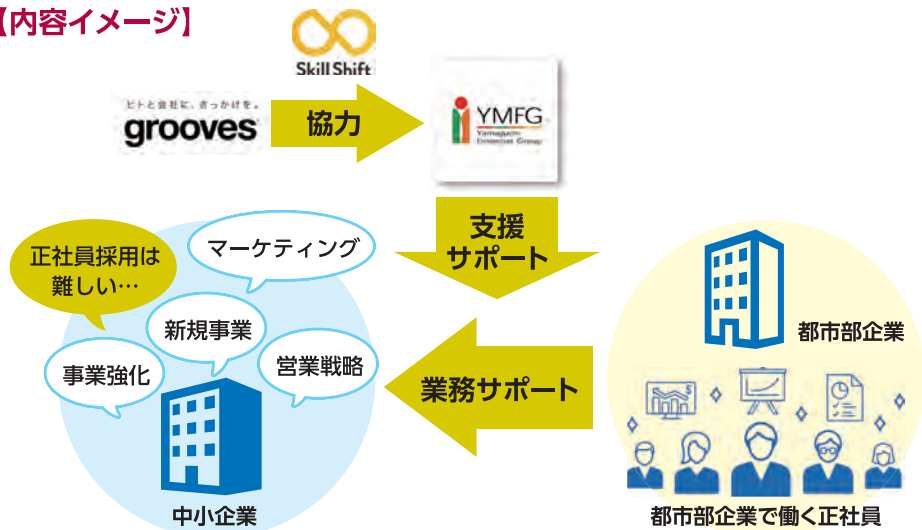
【内容イメージ】

Skill Shift

ヒトと会社に、きっかけを。
grooves

協力

YMFG
Yamaguchi Financial Group

支援
サポート

正社員採用は
難しい…

マーケティング

新規事業

事業強化

営業戦略

業務サポート

都市部企業

中小企業

都市部企業で働く正社員